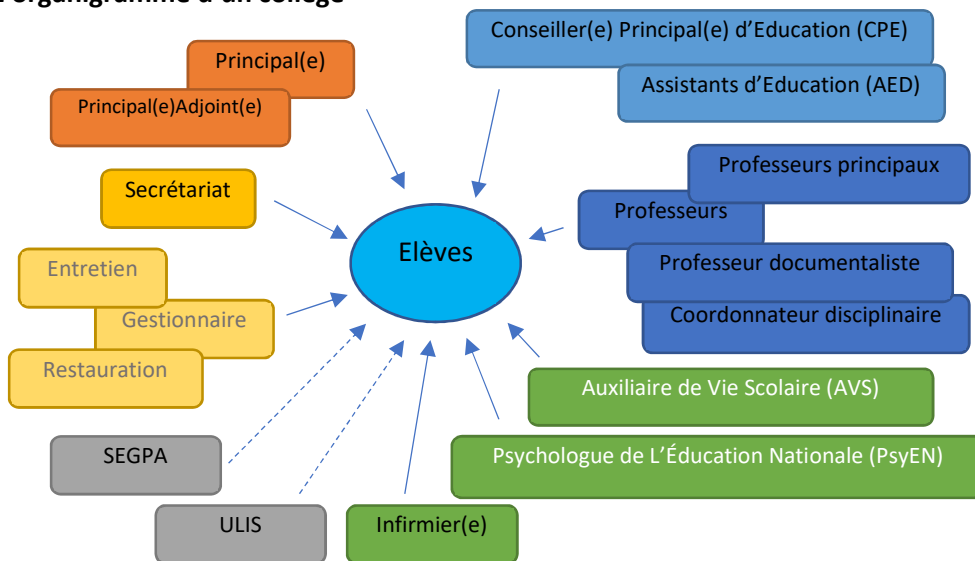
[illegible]organigramme d'un collège

Principal(e)

Principal(e)Adjoint(e)

Conseiller(e) Principal(e) d'Education (CPE)

Assistants d'Education (AED)

Secrétariat

Professeurs principaux

Professeurs

Elèves

Entretien

Gestionnaire

Restauration

Professeur documentaliste

Coordonnateur disciplinaire

Auxiliaire de Vie Scolaire (AVS)

SEGPA

Psychologue de L'Éducation Nationale (PsyEN)

ULIS

Infirmier(e)